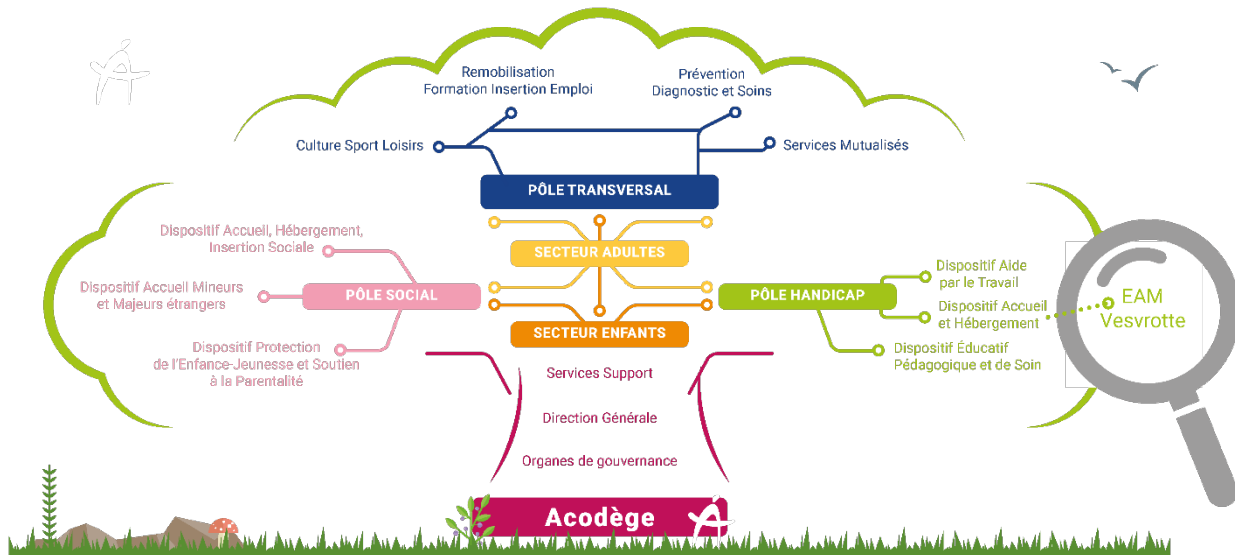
Remobilisation
Formation Insertion Emploi

Prévention
Diagnostic et Soins

Culture Sport Loisirs

Services Mutualisés

PÔLE TRANSVERSAL

Dispositif Accueil, Hébergement,
Insertion Sociale

SECTEUR ADULTES

Dispositif Accueil Mineurs
et Majeurs étrangers

PÔLE SOCIAL

Dispositif Protection
de l'Enfance-Jeunesse et Soutien
à la Parentalité

SECTEUR ENFANTS

PÔLE HANDICAP

Dispositif Aide
par le Travail

Dispositif Accueil
et Hébergement

Dispositif Éducatif
Pédagogique et de Soin

EAM
Vesvrotte

Services Support

Direction Générale

Organes de gouvernance

Acodège